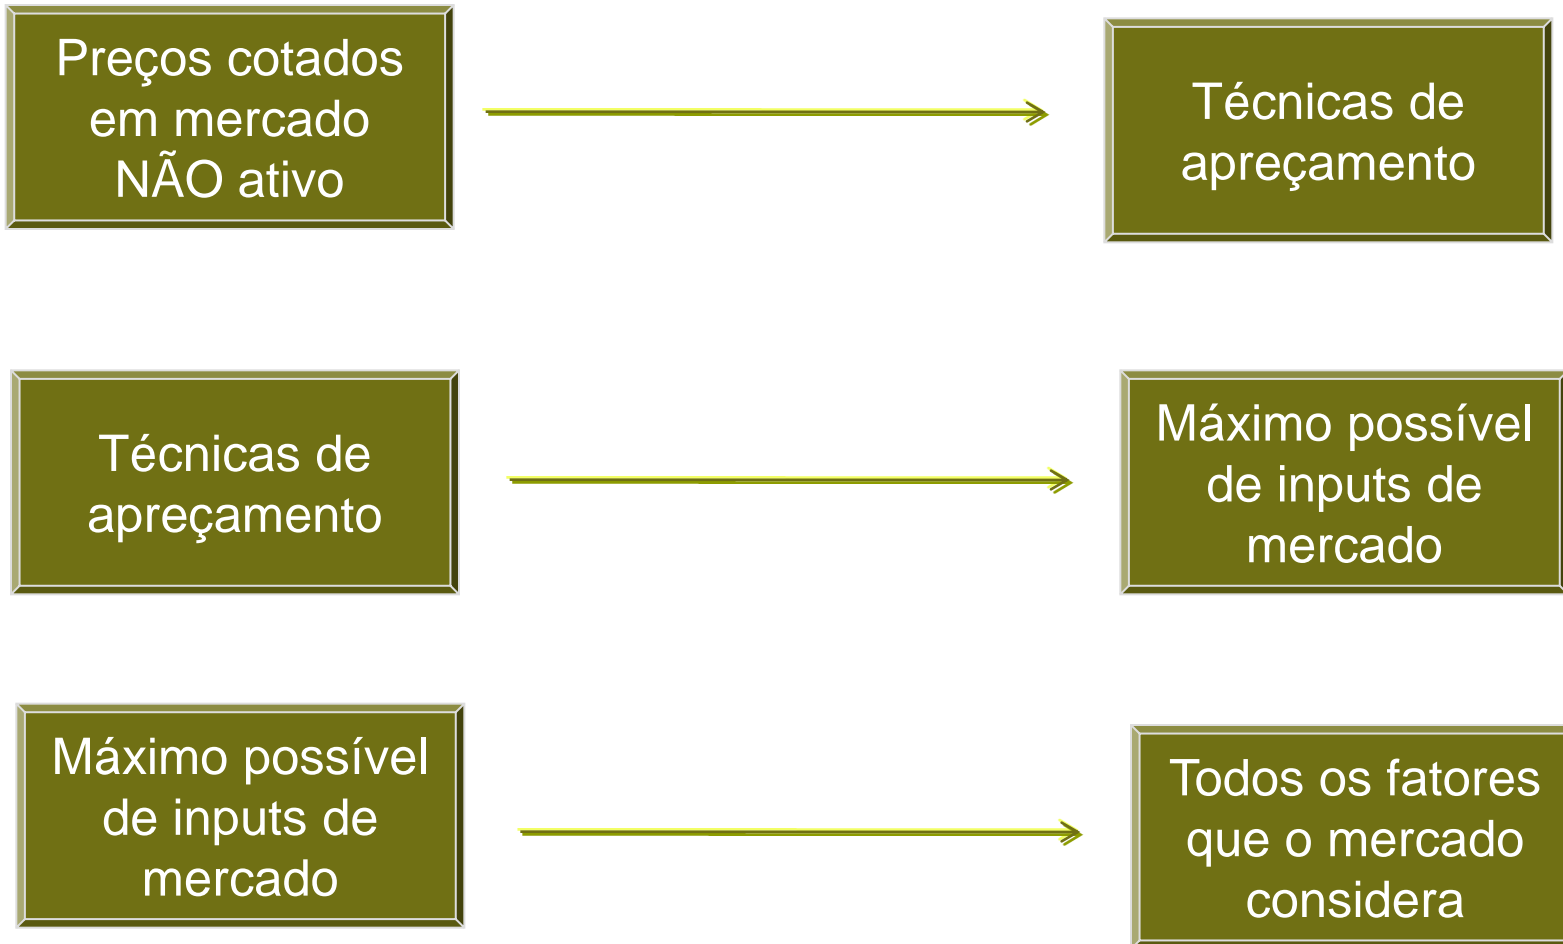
Preços cotados em mercado NÃO ativo

Técnicas de apreçamento

Técnicas de apreçamento

Máximo possível de inputs de mercado

Máximo possível de inputs de mercado

Todos os fatores que o mercado considera